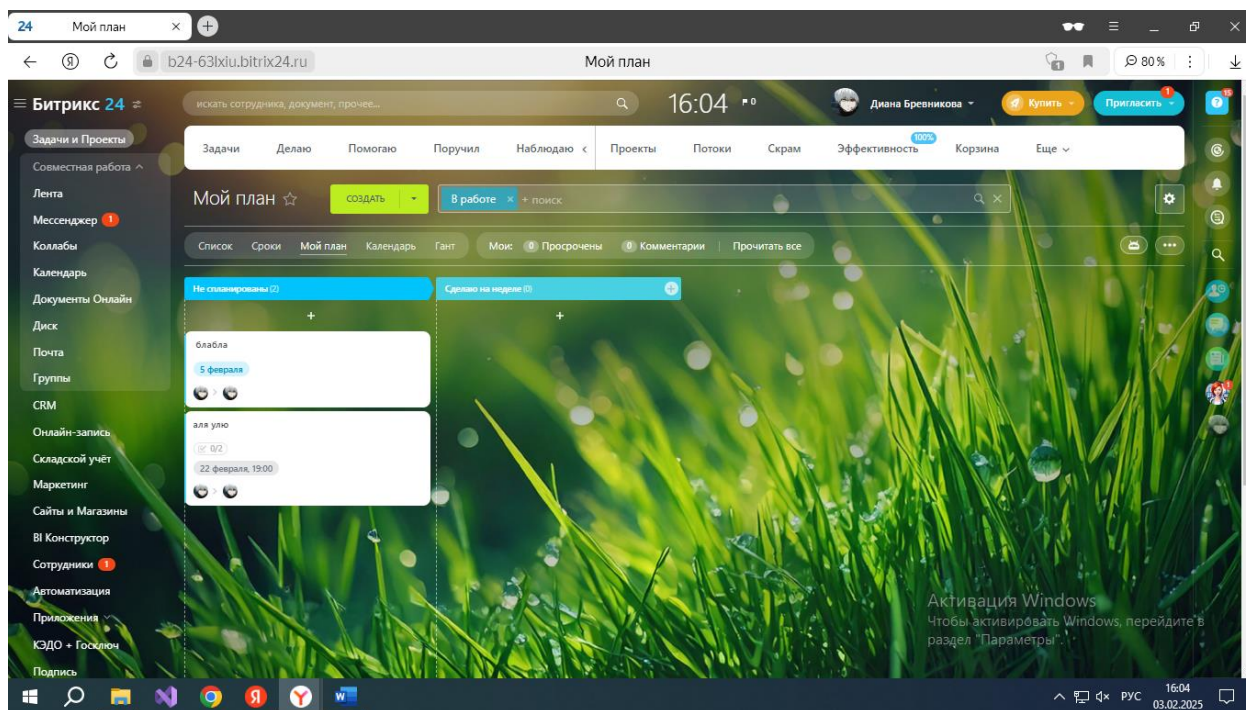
24 Мой план ×

b24-63lxiu.bitrix24.ru Мой план 80 %

Битрикс 24 искать сотрудника, документ, прочее... 16:04 Диана Бревникова Купить Пригласить 1 15

Задачи и Проекты
Совместная работа
Лента
Мессенджер 1
Коллабы
Календарь
Документы Онлайн
Диск
Почта
Группы
CRM
Онлайн-запись
Складской учёт
Маркетинг
Сайты и Магазины
BI Конструктор
Сотрудники 1
Автоматизация
Приложения
КЭДО + Госключ
Подпись

Задачи Делаю Помогаю Поручил Наблюдаю Проекты Потоки Скрам 100% Эффективность Корзина Еще

Мой план ☆ СОЗДАТЬ В работе × + поиск

Список Сроки Мой план Календарь Гант Мои: 0 Просрочены 0 Комментарии Прочитать все

Не спланированы (2)
+
блабла
5 февраля
аля улю
0/2
22 февраля, 19:00

Сделаю на неделе (0)
+

Активация Windows
Чтобы активировать Windows, перейдите в раздел "Параметры".

РУС 16:04 03.02.2025